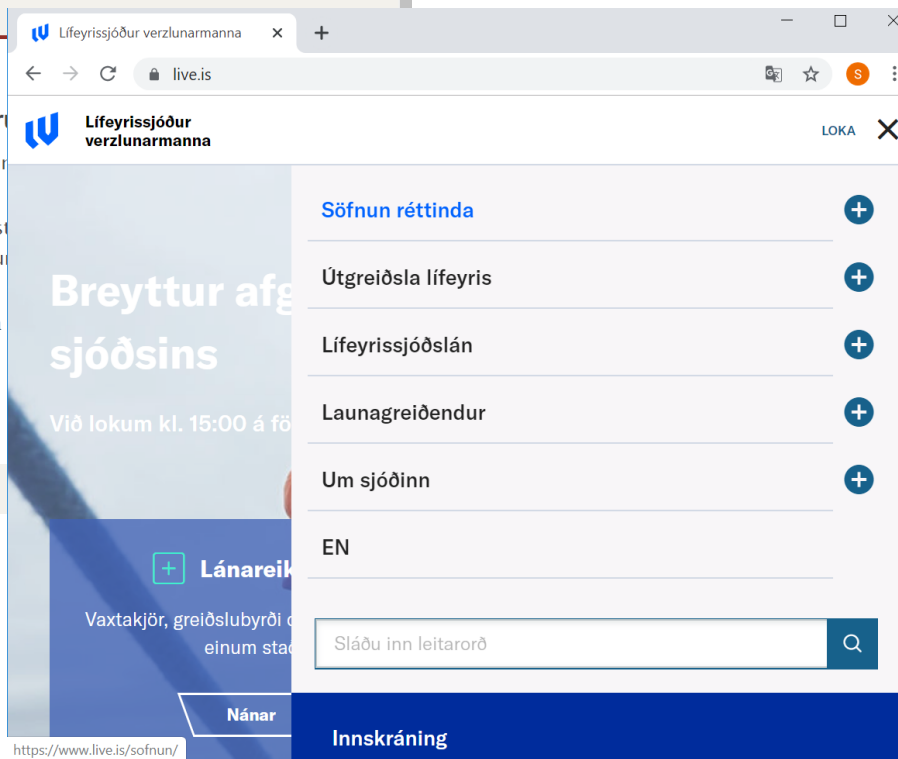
Lífeyrissjóður verzlunarmanna
live.is
S
Lífeyrissjóður verzlunarmanna
LOKA
Breyttur afg
sjóðsins
Við lokum kl. 15:00 á fö
Lánareik
Vaxtakjör, greiðslubyrði
einum stac
Nánar
Söfnun réttinda
Útgreiðsla lífeyris
Lífeyrissjóðslán
Launagreiðendur
Um sjóðinn
EN
Sláðu inn leitarorð
Innskráning
https://www.live.is/sofnun/